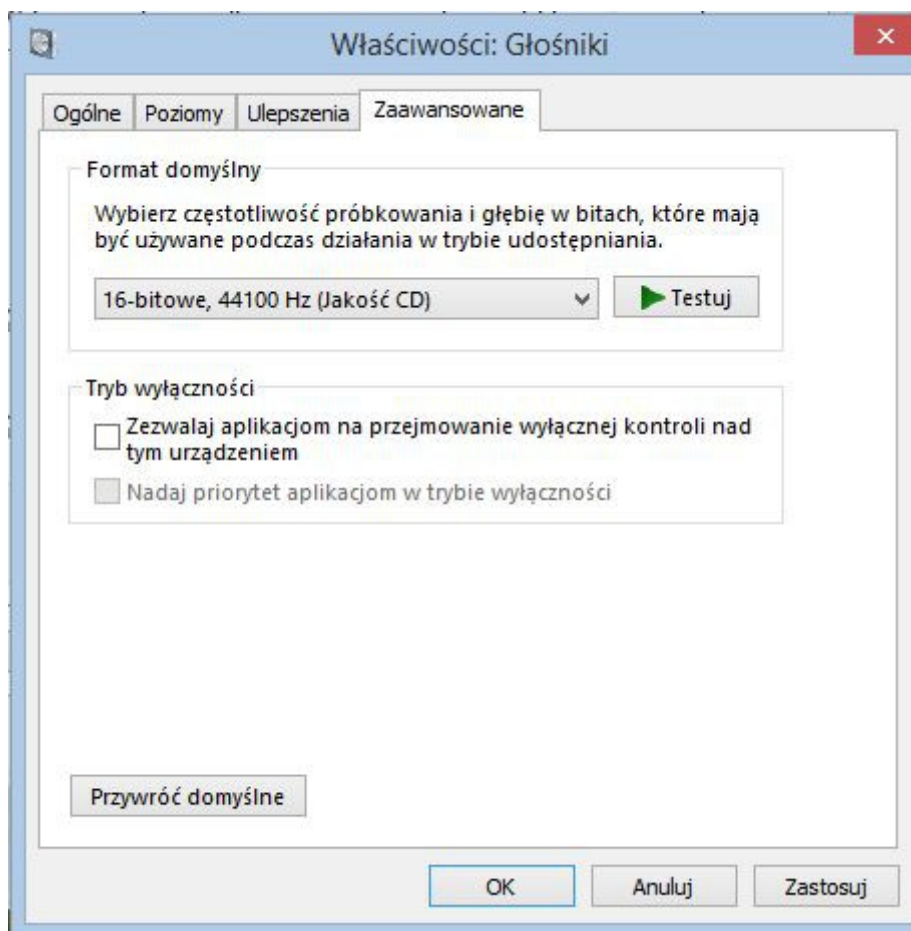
Właściwości: Głośniki

Ogólne | Poziomy | Ulepszenia | Zaawansowane

Format domyślny

Wybierz częstotliwość próbkowania i głębię w bitach, które mają być używane podczas działania w trybie udostępniania.

16-bitowe, 44100 Hz (Jakość CD)

Testuj

Tryb wyłączności

Zezwalaj aplikacjom na przejmowanie wyłącznej kontroli nad tym urządzeniem

Nadaj priorytet aplikacjom w trybie wyłączności

Przywróć domyślne

OK | Anuluj | Zastosuj